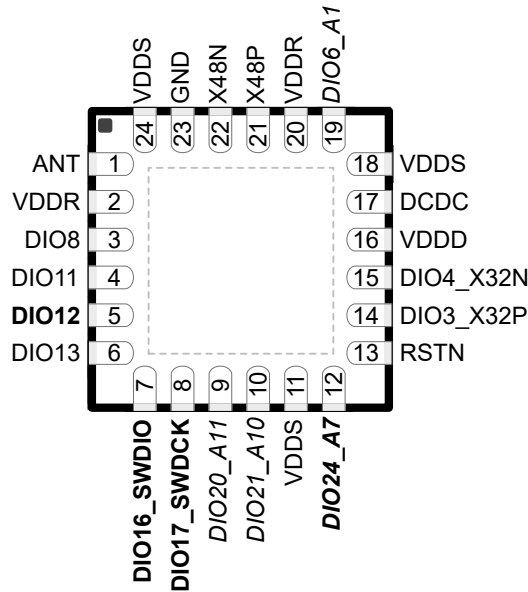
VDDS 24
GND 23
X48N 22
X48P 21
VDDR 20
DIO6_A1 19

ANT 1
VDDR 2
DIO8 3
DIO11 4
**DIO12** 5
DIO13 6

18 VDDS
17 DCDC
16 VDDD
15 DIO4_X32N
14 DIO3_X32P
13 RSTN

7 **DIO16_SWDIO**
8 **DIO17_SWDCK**
9 DIO20_A11
10 DIO21_A10
11 VDDS
12 **DIO24_A7**